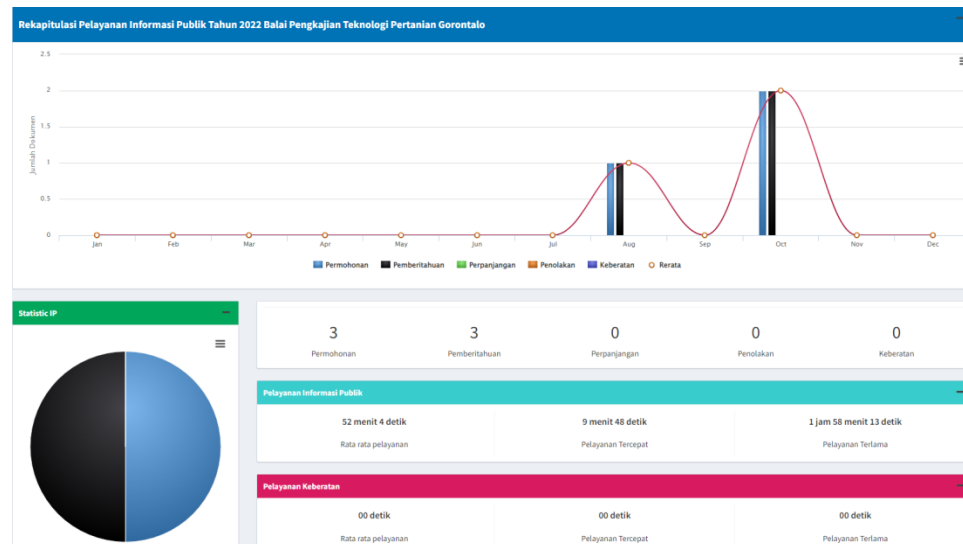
Rekapitulasi Pelayanan Informasi Publik Tahun 2022 Balai Pengkajian Teknologi Pertanian Gorontalo

2.5
2
1.5
1
0.5
0

Jumlah Dokumen

Jan
Feb
Mar
Apr
May
Jun
Jul
Aug
Sep
Oct
Nov
Dec

Permohonan
Pemberitahuan
Perpanjangan
Penolakan
Keberatan
Rerata

Statistic IP

| 3 | 3 | 0 | 0 | 0 |
|---|---|---|---|---|
| Permohonan | Pemberitahuan | Perpanjangan | Penolakan | Keberatan |

Pelayanan Informasi Publik

| 52 menit 4 detik | 9 menit 48 detik | 1 jam 58 menit 13 detik |
|---|---|---|
| Rata rata pelayanan | Pelayanan Tercepat | Pelayanan Terlama |

Pelayanan Keberatan

| 00 detik | 00 detik | 00 detik |
|---|---|---|
| Rata rata pelayanan | Pelayanan Tercepat | Pelayanan Terlama |